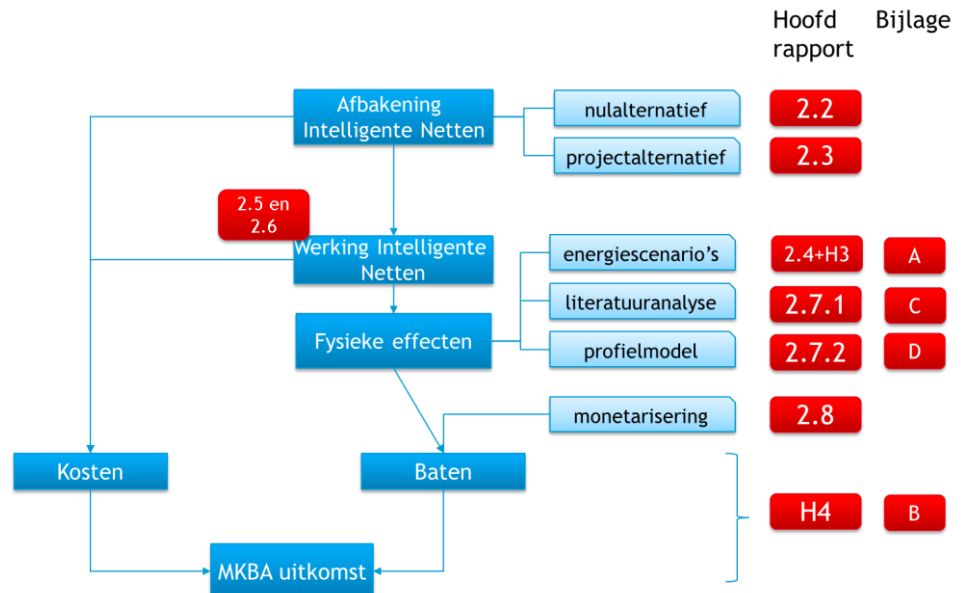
Hoofd rapport

Bijlage

Afbakening Intelligente Netten

nulalternatief

2.2

projectalternatief

2.3

2.5 en 2.6

Werking Intelligente Netten

energiescenario's

2.4+H3

A

literatuuranalyse

2.7.1

C

Fysieke effecten

profielmodel

2.7.2

D

monetarisering

2.8

Kosten

Baten

H4

B

MKBA uitkomst